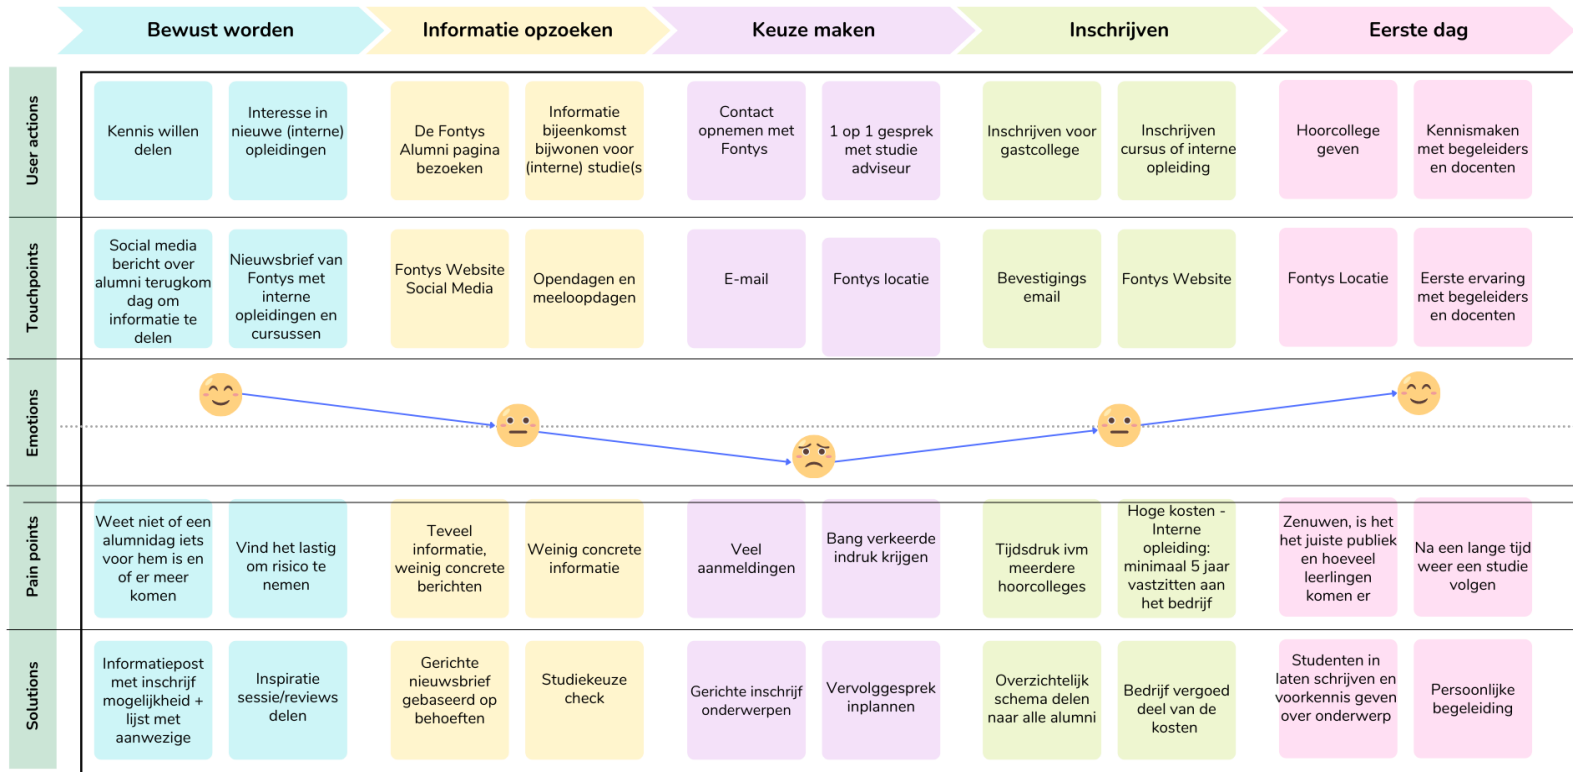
| | Bewust worden | | Informatie opzoeken | | Keuze maken | | Inschrijven | | Eerste dag | |
|---|---|---|---|---|---|---|---|---|---|---|
| User actions | Kennis willen delen | Interesse in nieuwe (interne) opleidingen | De Fontys Alumni pagina bezoeken | Informatie bijeenkomst bijwonen voor (interne) studie(s | Contact opnemen met Fontys | 1 op 1 gesprek met studie adviseur | Inschrijven voor gastcollege | Inschrijven cursus of interne opleiding | Hoorcollege geven | Kennismaken met begeleiders en docenten |
| Touchpoints | Social media bericht over alumni terugkom dag om informatie te delen | Nieuwsbrief van Fontys met interne opleidingen en cursussen | Fontys Website Social Media | Opendagen en meeloopdagen | E-mail | Fontys locatie | Bevestigings email | Fontys Website | Fontys Locatie | Eerste ervaring met begeleiders en docenten |
| Emotions | | | | | | | | | | |
| Pain points | Weet niet of een alumnidag iets voor hem is en of er meer komen | Vind het lastig om risico te nemen | Teveel informatie, weinig concrete berichten | Weinig concrete informatie | Veel aanmeldingen | Bang verkeerde indruk krijgen | Tijdsdruk ivm meerdere hoorcolleges | Hoge kosten - Interne opleiding: minimaal 5 jaar vastzitten aan het bedrijf | Zenuwen, is het het juiste publiek en hoeveel leerlingen komen er | Na een lange tijd weer een studie volgen |
| Solutions | Informatiepost met inschrijf mogelijkheid + lijst met aanwezige | Inspiratie sessie/reviews delen | Gerichte nieuwsbrief gebaseerd op behoeften | Studiekeuze check | Gerichte inschrijf onderwerpen | Vervolggesprek inplannen | Overzichtelijk schema delen naar alle alumni | Bedrijf vergoed deel van de kosten | Studenten in laten schrijven en voorkennis geven over onderwerp | Persoonlijke begeleiding |